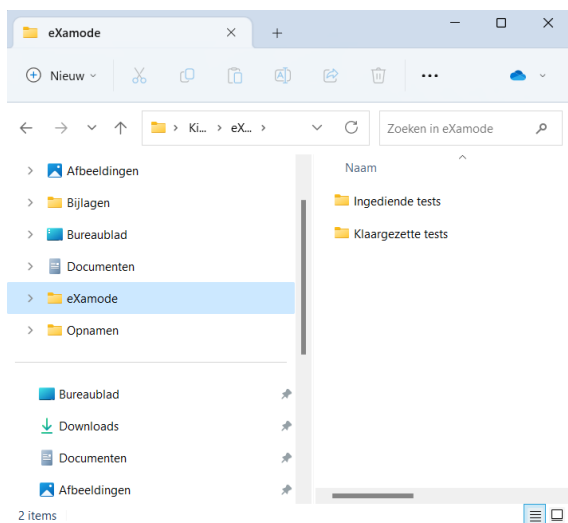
eXamode
Nieuw
Ki... > eX... >
Zoeken in eXamode
Afbeeldingen
Bijlagen
Bureaublad
Documenten
eXamode
Opnamen
Bureaublad
Downloads
Documenten
Afbeeldingen
Naam
Ingediende tests
Klaargezette tests
2 items